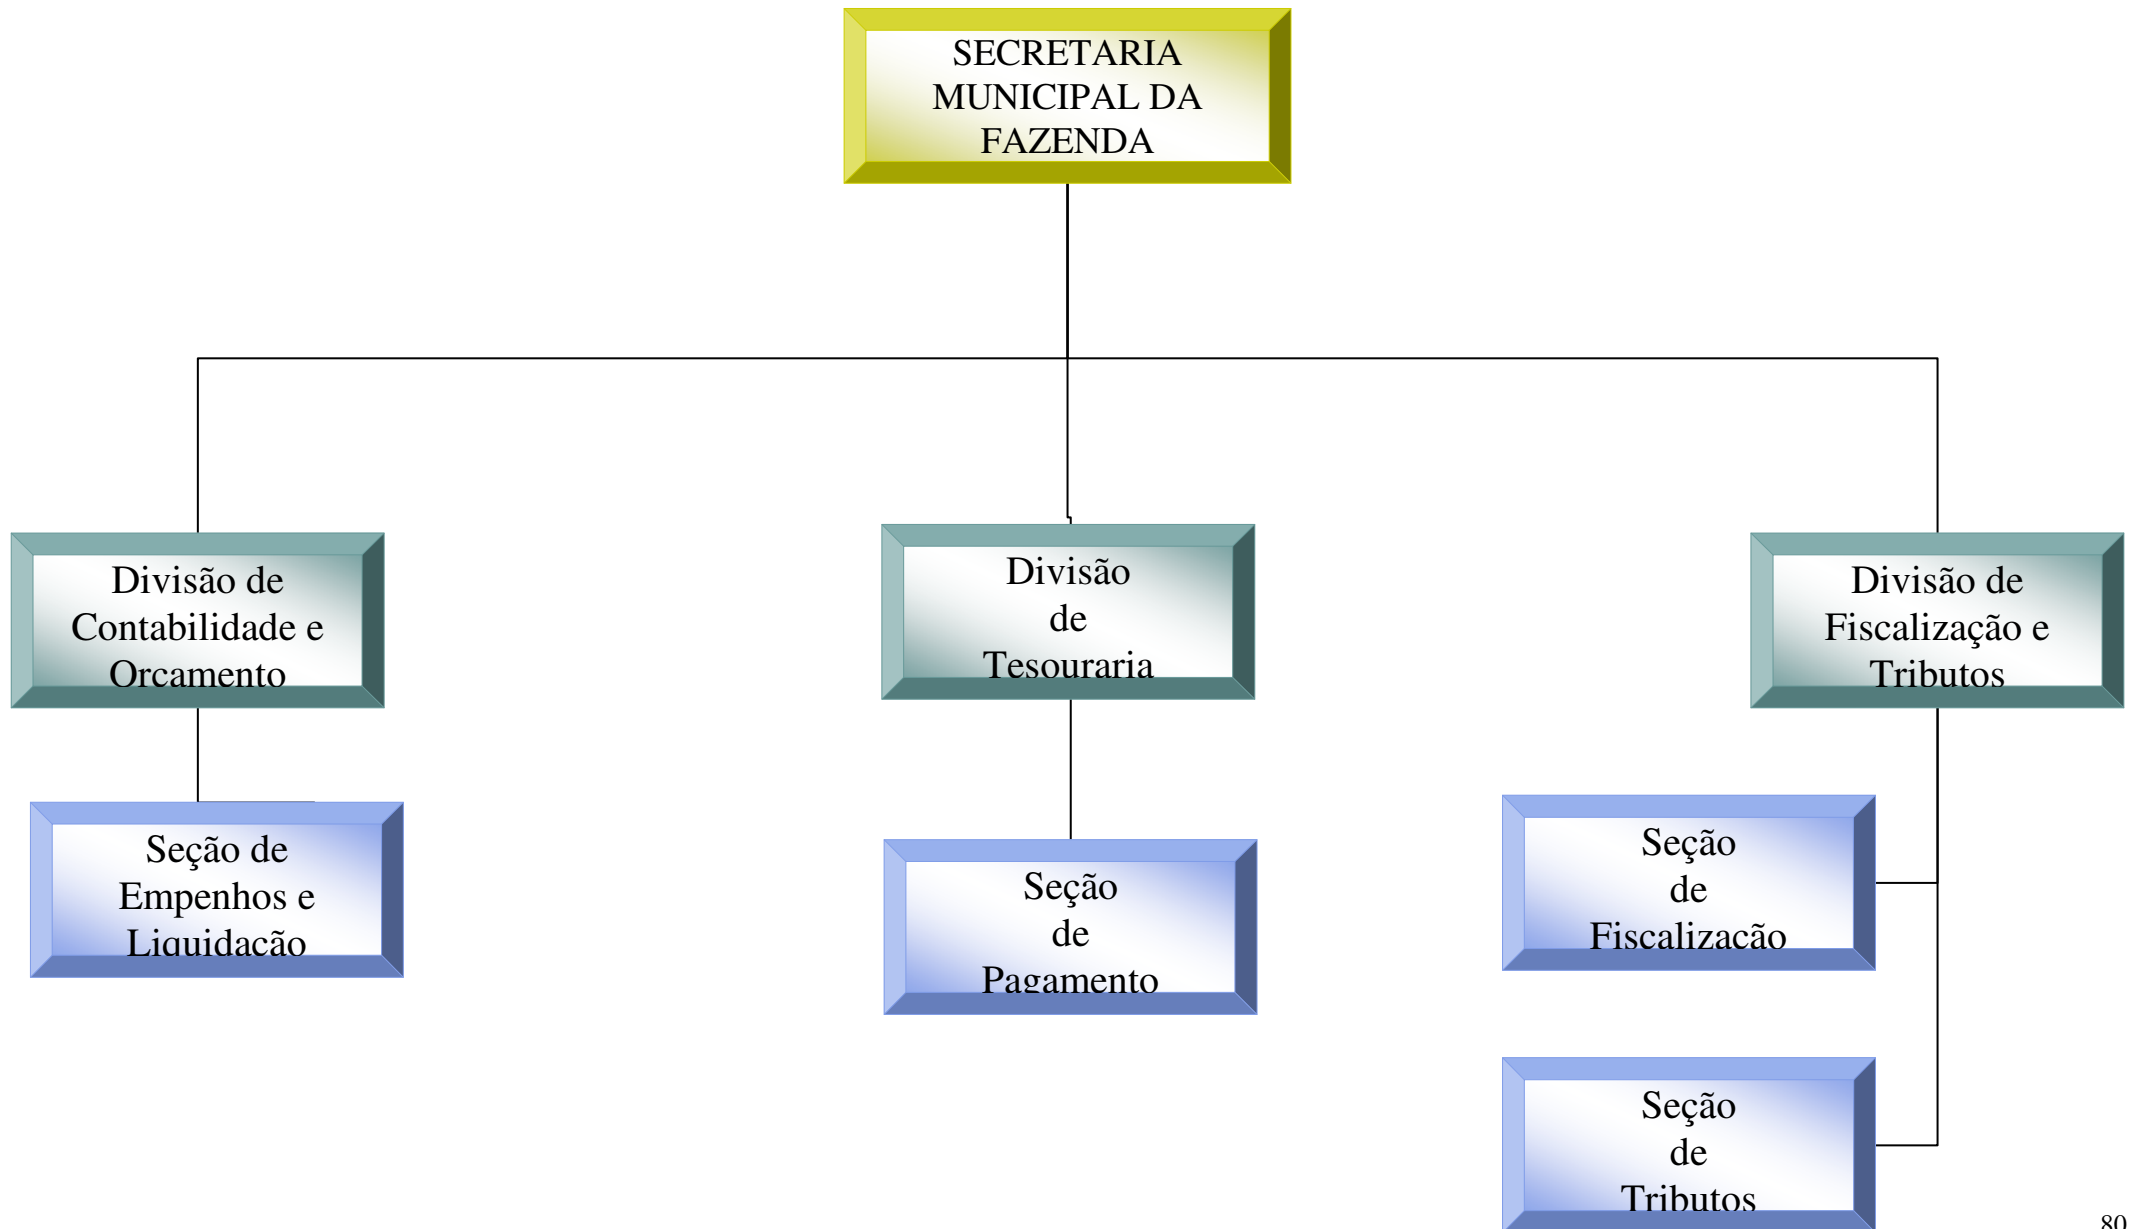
SECRETARIA MUNICIPAL DA FAZENDA

Divisão de Contabilidade e Orçamento

Divisão de Tesouraria

Divisão de Fiscalização e Tributos

Seção de Empenhos e Liquidação

Seção de Pagamento

Seção de Fiscalização

Seção de Tributos

80